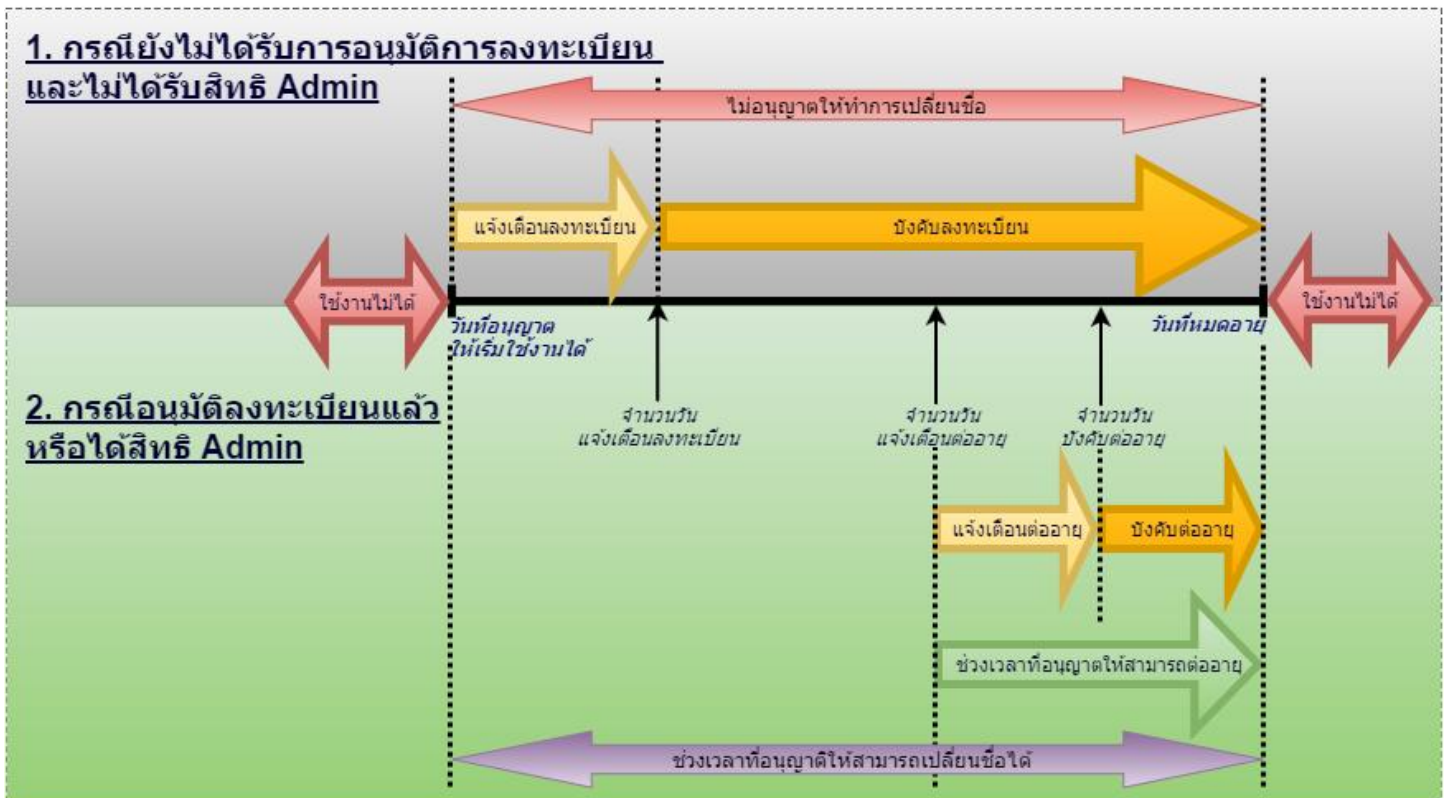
1. กรณียังไม่ได้รับการอนุมัติการลงทะเบียน และไม่ได้รับสิทธิ Admin

ไม่อนุญาตให้ทำการเปลี่ยนชื่อ

แจ้งเตือนลงทะเบียน

บังคับลงทะเบียน

ใช้งานไม่ได้

ใช้งานไม่ได้

วันที่อนุญาต ให้เริ่มใช้งานได้

วันที่หมดอายุ

2. กรณีอนุมัติลงทะเบียนแล้ว หรือได้สิทธิ Admin

จำนวนวัน แจ้งเตือนลงทะเบียน

จำนวนวัน แจ้งเตือนต่ออายุ

จำนวนวัน บังคับต่ออายุ

แจ้งเตือนต่ออายุ

บังคับต่ออายุ

ช่วงเวลาที่อนุญาตให้สามารถต่ออายุ

ช่วงเวลาที่อนุญาติให้สามารถเปลี่ยนชื่อได้